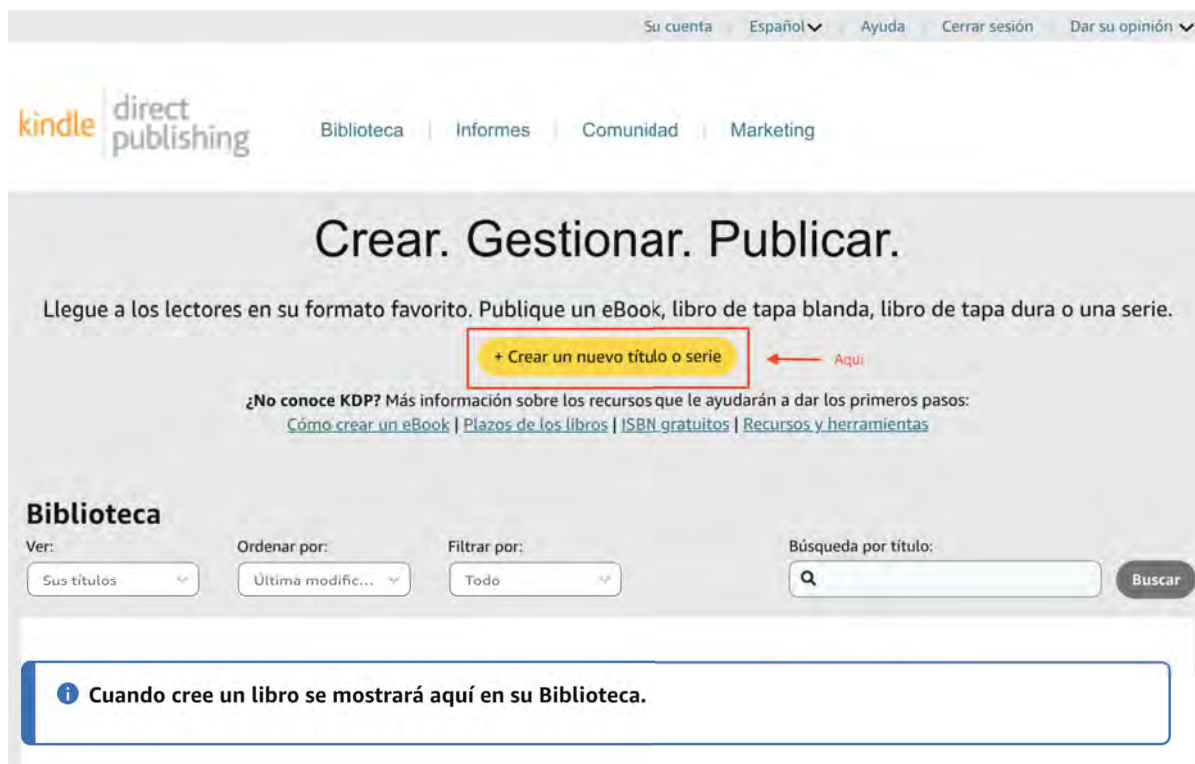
Su cuenta | Español | Ayuda | Cerrar sesión | Dar su opinión

kindle direct publishing

Biblioteca | Informes | Comunidad | Marketing

Crear. Gestionar. Publicar.

Llegue a los lectores en su formato favorito. Publique un eBook, libro de tapa blanda, libro de tapa dura o una serie.

+ Crear un nuevo título o serie

Aquí

¿No conoce KDP? Más información sobre los recursos que le ayudarán a dar los primeros pasos:
Cómo crear un eBook | Plazos de los libros | ISBN gratuitos | Recursos y herramientas

Biblioteca

Ver:
Sus títulos

Ordenar por:
Última modific...

Filtrar por:
Todo

Búsqueda por título:

Buscar

Cuando cree un libro se mostrará aquí en su Biblioteca.